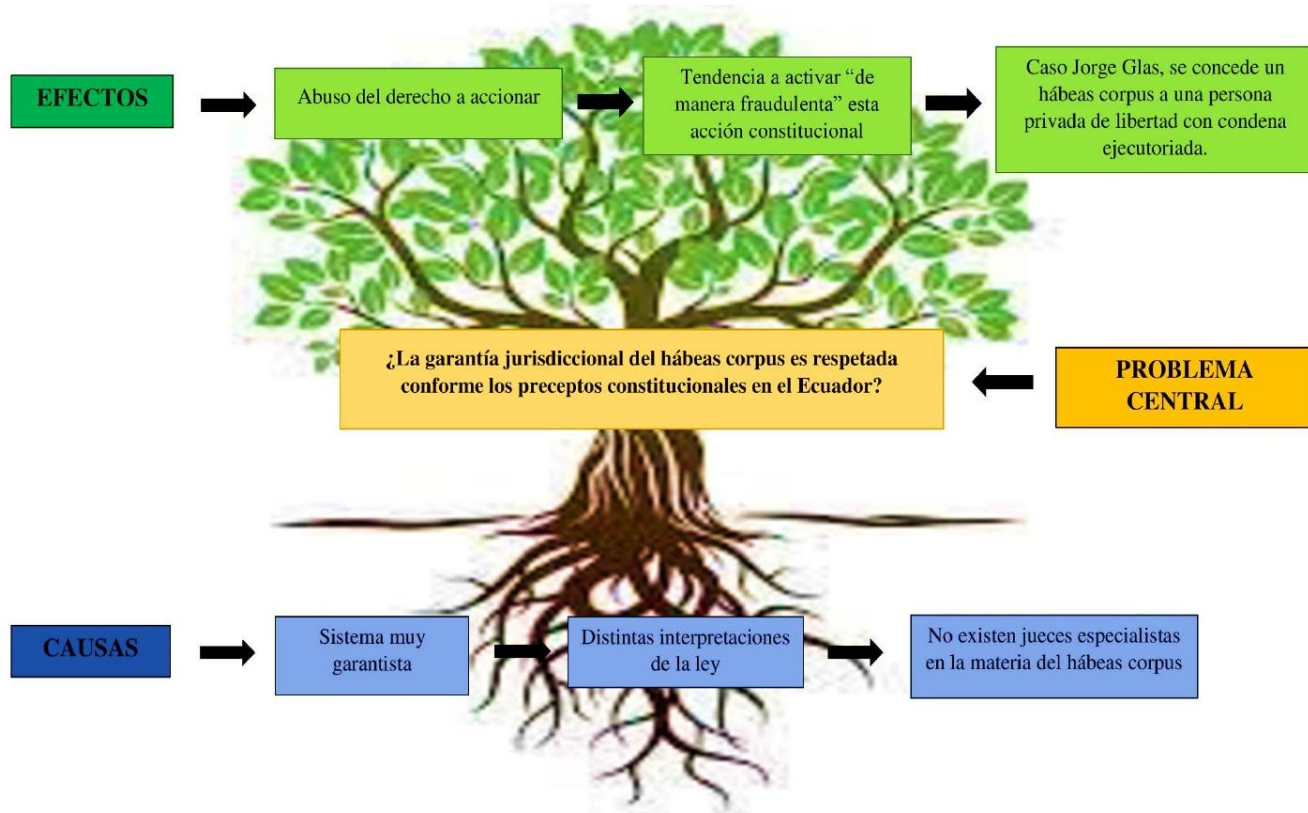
EFECTOS

Abuso del derecho a accionar

Tendencia a activar "de manera fraudulenta" esta acción constitucional

Caso Jorge Glas, se concede un hábeas corpus a una persona privada de libertad con condena ejecutoriada.

¿La garantía jurisdiccional del hábeas corpus es respetada conforme los preceptos constitucionales en el Ecuador?

PROBLEMA CENTRAL

CAUSAS

Sistema muy garantista

Distintas interpretaciones de la ley

No existen jueces especialistas en la materia del hábeas corpus